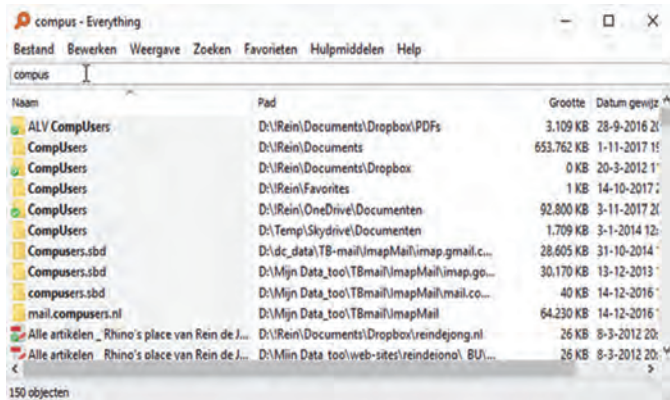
compus - Everything

Bestand Bewerken Weergave Zoeken Favorieten Hulpmiddelen Help

compus

| Naam | Pad | Grootte | Datum gewijz |
|---|---|---|---|
| ALV CompUsers | D:\Rein\Documents\Dropbox\PDFs | 3.109 KB | 28-9-2016 2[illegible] |
| CompUsers | D:\Rein\Documents | 653.762 KB | 1-11-2017 1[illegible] |
| CompUsers | D:\Rein\Documents\Dropbox | 0 KB | 20-3-2012 1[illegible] |
| CompUsers | D:\Rein\Favorites | 1 KB | 14-10-2017 2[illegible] |
| CompUsers | D:\Rein\OneDrive\Documenten | 92.800 KB | 3-11-2017 2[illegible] |
| CompUsers | D:\Temp\Skydrive\Documenten | 1.709 KB | 3-1-2014 12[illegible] |
| Compusers.sbd | D:\dc_data\TB-mail\ImapMail\imap.gmail.c... | 28.605 KB | 31-10-2014 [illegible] |
| Compusers.sbd | D:\Mijn Data_too\TBmail\ImapMail\imap.go... | 30.170 KB | 13-12-2013 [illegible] |
| compusers.sbd | D:\Mijn Data_too\TBmail\ImapMail\mail.co... | 40 KB | 14-12-2016 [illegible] |
| mail.compusers.nl | D:\Mijn Data_too\TBmail\ImapMail | 64.230 KB | 14-12-2016 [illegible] |
| Alle artikelen _ Rhino's place van Rein de J... | D:\Rein\Documents\Dropbox\reindejong.nl | 26 KB | 8-3-2012 20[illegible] |
| Alle artikelen _ Rhino's place van Rein de J... | D:\Mijn Data_too\web-sites\reindejong\_BU\... | 26 KB | 8-3-2012 20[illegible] |

150 objecten